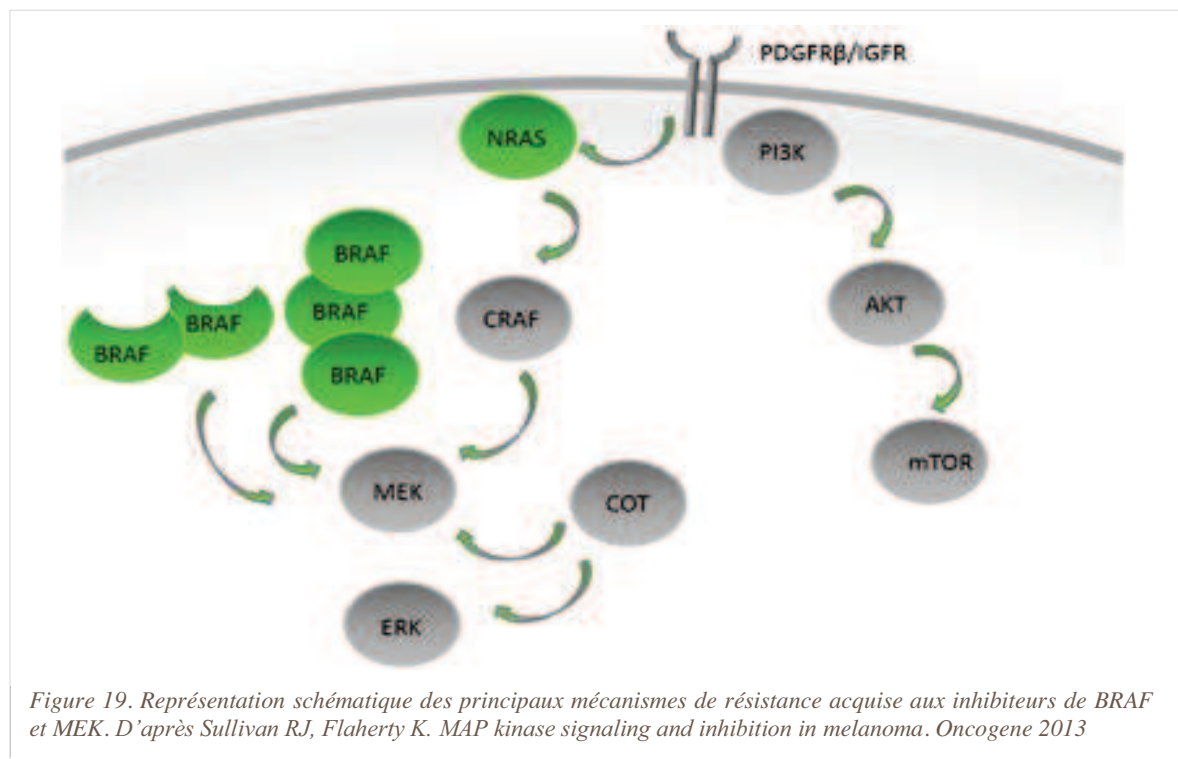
PDGFRβ/IGFR

NRAS

PI3K

BRAF

BRAF

BRAF

BRAF

BRAF

CRAF

AKT

mTOR

MEK

COT

ERK

Figure 19. Représentation schématique des principaux mécanismes de résistance acquise aux inhibiteurs de BRAF et MEK. D'après Sullivan RJ, Flaherty K. MAP kinase signaling and inhibition in melanoma. Oncogene 2013